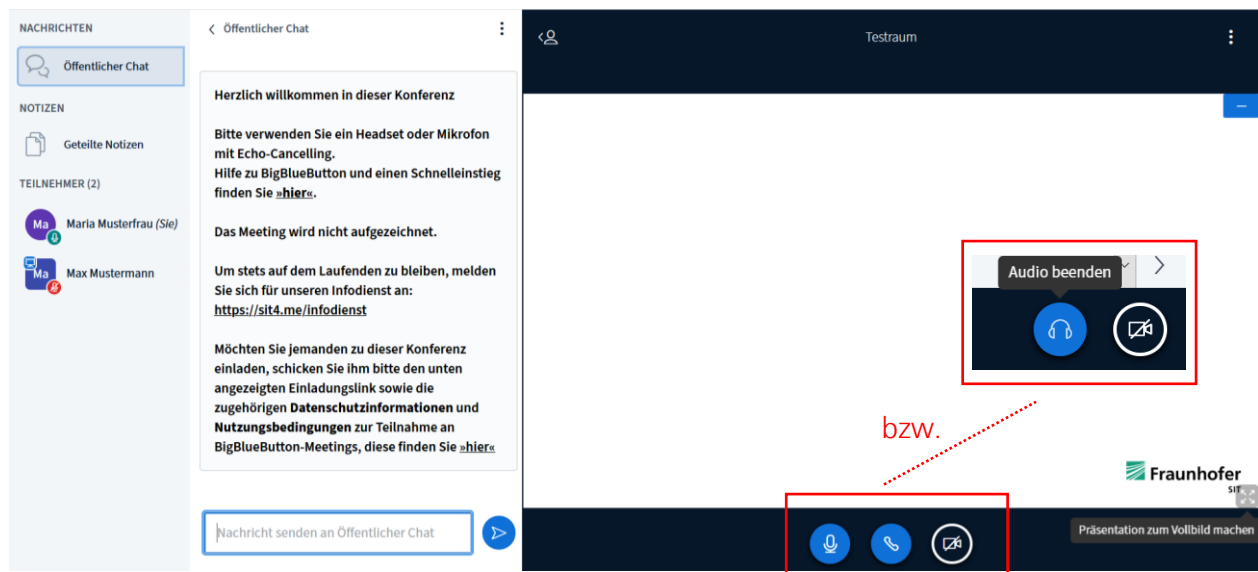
NACHRICHTEN

Öffentlicher Chat

NOTIZEN

Geteilte Notizen

TEILNEHMER (2)

Ma Maria Musterfrau (Sie)

Ma Max Mustermann

Öffentlicher Chat

Herzlich willkommen in dieser Konferenz

Bitte verwenden Sie ein Headset oder Mikrofon mit Echo-Cancelling.
Hilfe zu BigBlueButton und einen Schnelleinstieg finden Sie »hier«.

Das Meeting wird nicht aufgezeichnet.

Um stets auf dem Laufenden zu bleiben, melden Sie sich für unseren Infodienst an:
https://sit4.me/infodienst

Möchten Sie jemanden zu dieser Konferenz einladen, schicken Sie ihm bitte den unten angezeigten Einladungslink sowie die zugehörigen Datenschutzinformationen und Nutzungsbedingungen zur Teilnahme an BigBlueButton-Meetings, diese finden Sie »hier«

Nachricht senden an Öffentlicher Chat

Testraum

Audio beenden

bzw.

Fraunhofer
SIT

Präsentation zum Vollbild machen